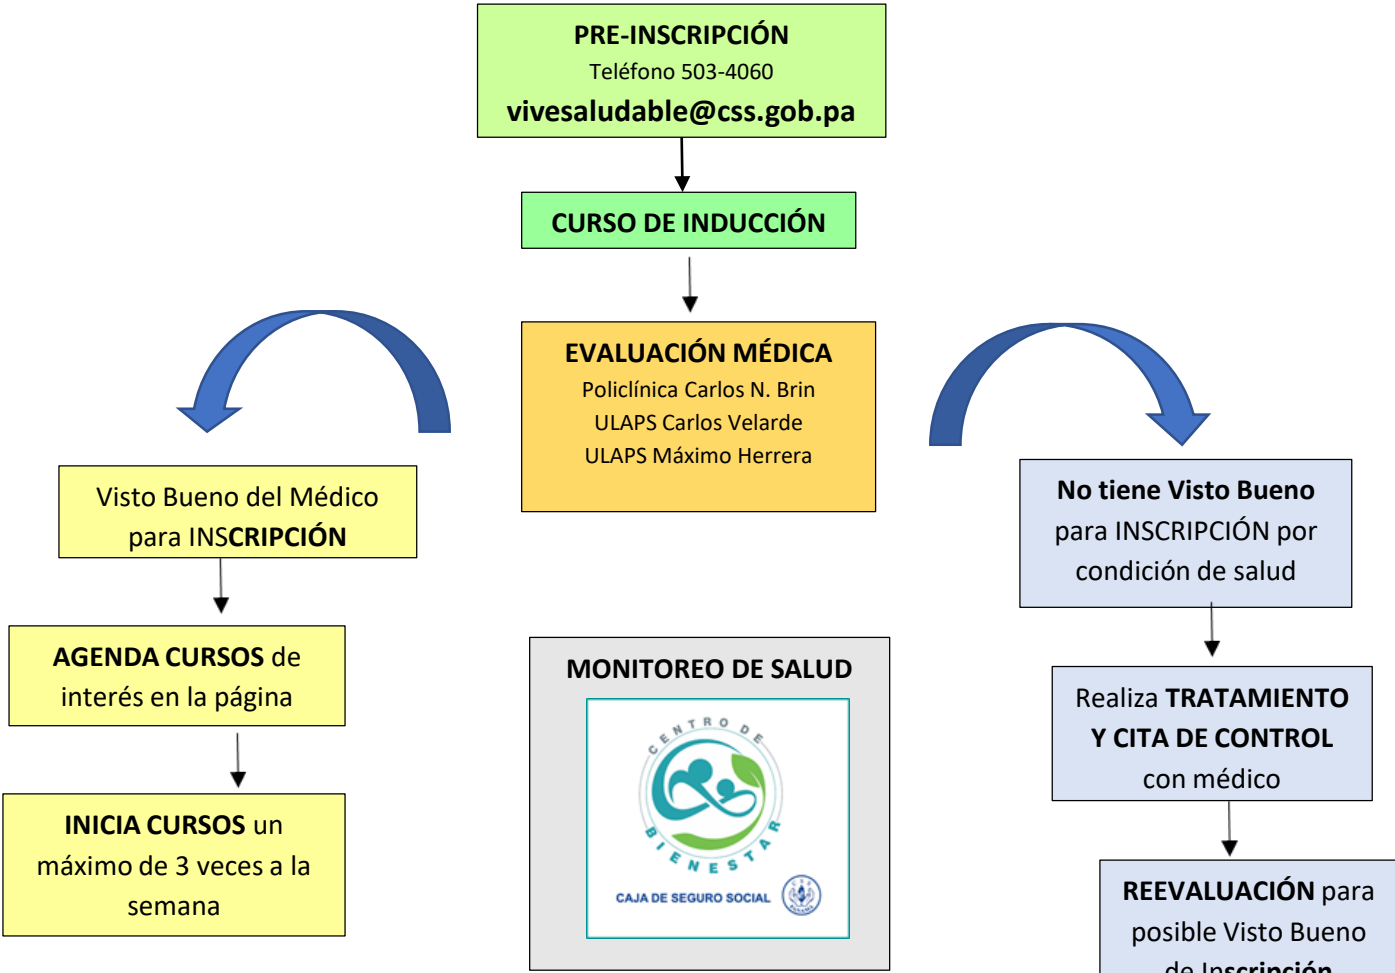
PRE-INSCRIPCIÓN
Teléfono 503-4060
vivesaludable@css.gob.pa

CURSO DE INDUCCIÓN

EVALUACIÓN MÉDICA
Policlínica Carlos N. Brin
ULAPS Carlos Velarde
ULAPS Máximo Herrera

Visto Bueno del Médico para INSCRIPCIÓN

AGENDA CURSOS de interés en la página

INICIA CURSOS un máximo de 3 veces a la semana

MONITOREO DE SALUD

CENTRO DE BIENESTAR
CAJA DE SEGURO SOCIAL

No tiene Visto Bueno para INSCRIPCIÓN por condición de salud

Realiza TRATAMIENTO Y CITA DE CONTROL con médico

REEVALUACIÓN para posible Visto Bueno de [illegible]